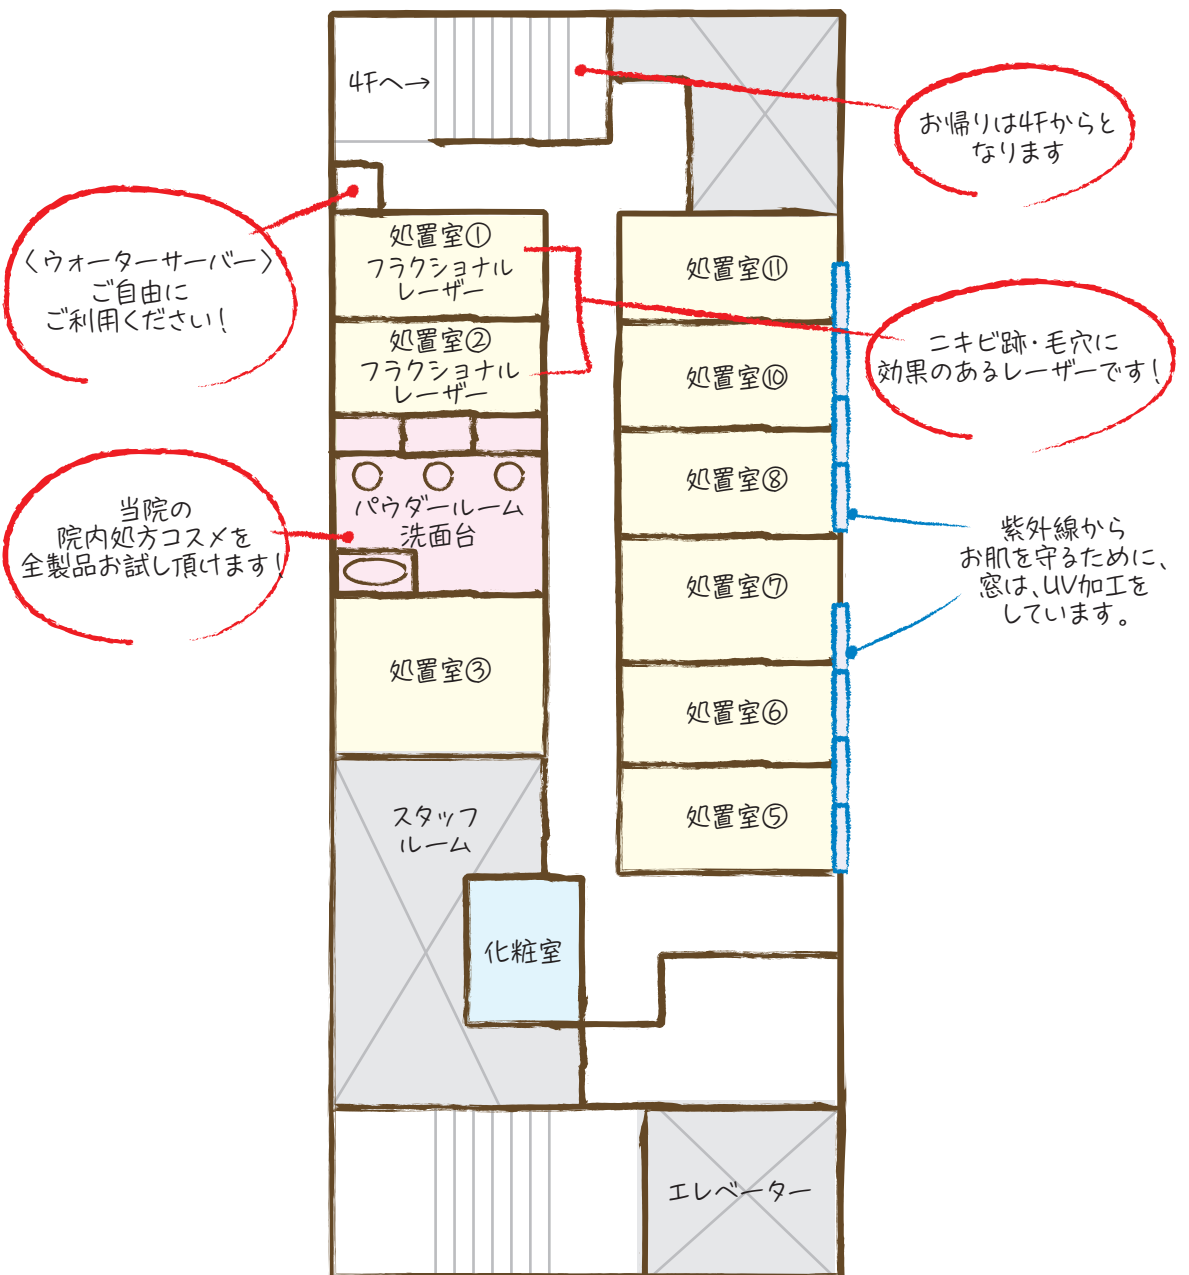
4Fへ→

お帰りは4Fからとなります

〈ウォーターサーバー〉
ご自由にご利用ください！

処置室①
フラクショナルレーザー

処置室②
フラクショナルレーザー

処置室⑪

ニキビ跡・毛穴に効果のあるレーザーです！

処置室⑩

処置室⑧

当院の院内処方コスメを全製品お試し頂けます！

パウダールーム
洗面台

紫外線からお肌を守るために、窓は、UV加工をしています。

処置室⑦

処置室③

処置室⑥

処置室⑤

スタッフルーム

化粧室

エレベーター